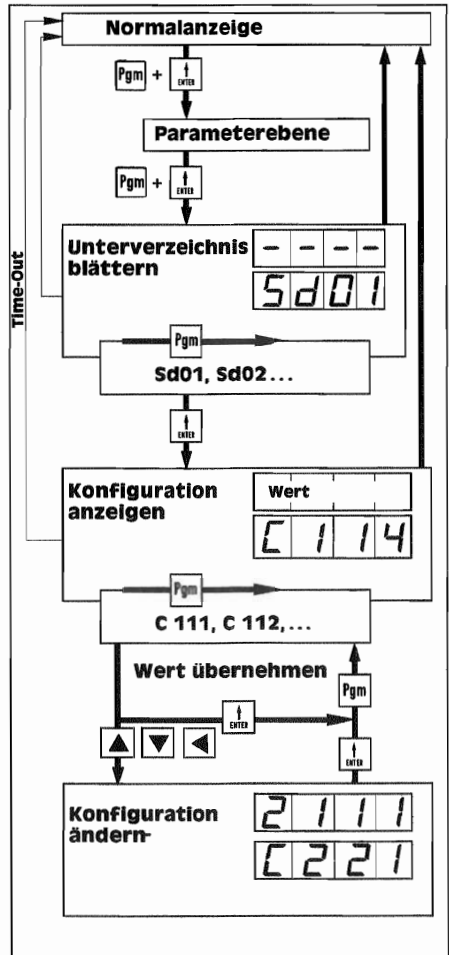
Normalanzeige

Pgm + ENTER

Parameterebene

Pgm + ENTER

Unterverzeichnis blättern

- - - -

Sd01

Pgm

Sd01, Sd02...

ENTER

Konfiguration anzeigen

Wert

C 114

Pgm

C 111, C 112,...

Wert übernehmen

Pgm

ENTER

ENTER

Konfiguration ändern-

2111

C221

Time-Out